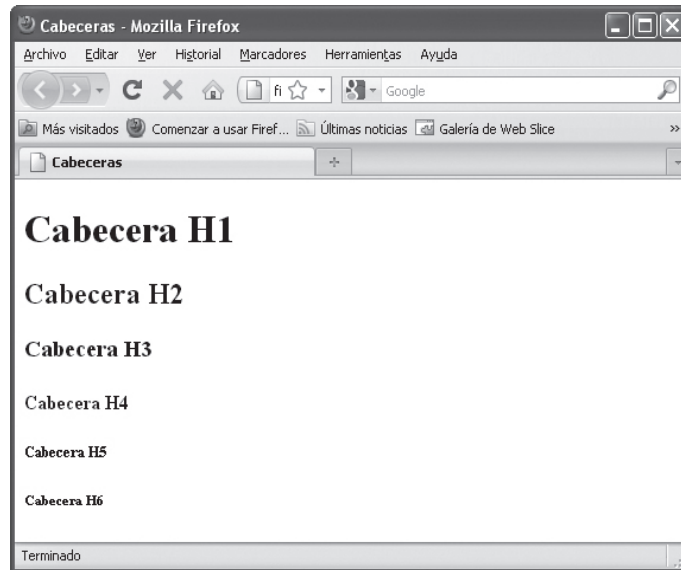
Cabeceras - Mozilla Firefox

Archivo Editar Ver Historial Marcadores Herramientas Ayuda

fi

Google

Más visitados Comenzar a usar Firef... Últimas noticias Galería de Web Slice

Cabeceras

+

Cabecera H1

Cabecera H2

Cabecera H3

Cabecera H4

Cabecera H5

Cabecera H6

Terminado